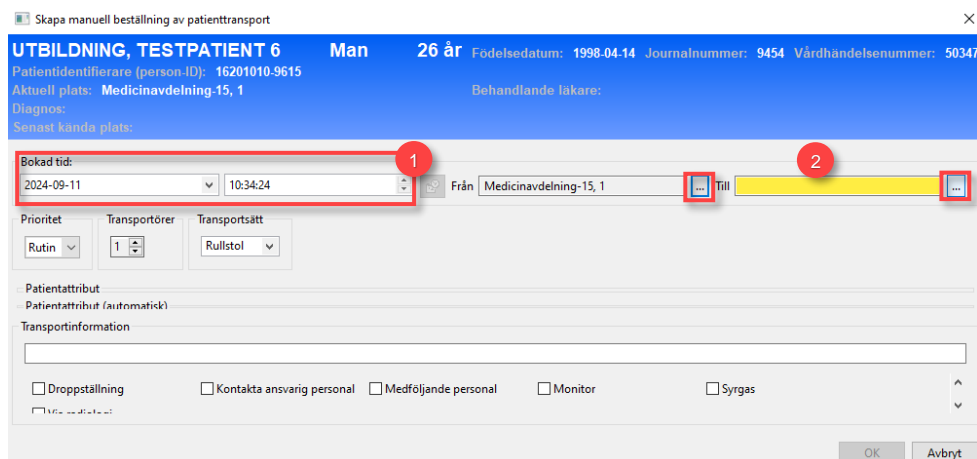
Skapa manuell beställning av patienttransport

UTBILDNING, TESTPATIENT 6 Man 26 år Födelsedatum: 1998-04-14 Journalnummer: 9454 Vårdhändelsenummer: 50347
Patientidentifierare (person-ID): 16201010-9615
Aktuell plats: Medicinavdelning-15, 1 Behandlande läkare:
Diagnos:
Senast kända plats:

Bokad tid:
2024-09-11
10:34:24
1
Från Medicinavdelning-15, 1
...
Till
2
...

Prioritet
Rutin
Transportörer
1
Transportsätt
Rullstol

Patientattribut
Patientattribut (automatisk)
Transportinformation

Droppställning
Kontakta ansvarig personal
Medföljande personal
Monitor
Syrgas
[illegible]

OK
Avbryt